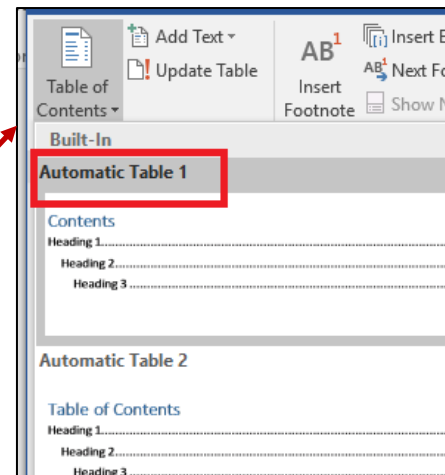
Table of Contents
Add Text
Update Table
$AB^1$
Insert Footnote
Insert E
Next Fo
Show N
Built-In
Automatic Table 1
Contents
Heading 1
Heading 2
Heading 3
Automatic Table 2
Table of Contents
Heading 1
Heading 2
Heading 3